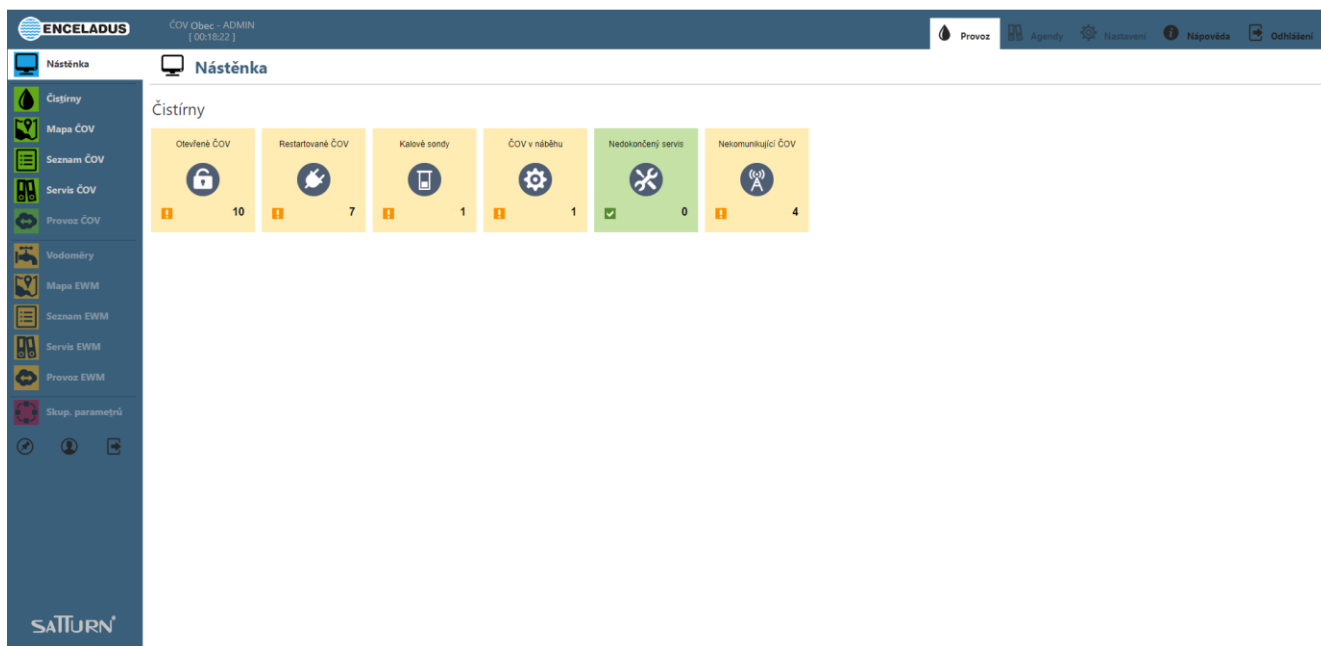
ENCELADUS

ČOV Obec - ADMIN
[ 00:18:22 ]

Provoz Agendy Nastavení Nápověda Odhlášení

Nástěnka
Čistírny
Mapa ČOV
Seznam ČOV
Servis ČOV
Provoz ČOV
Vodoměry
Mapa EWM
Seznam EWM
Servis EWM
Provoz EWM
Skup. parametrů

SATTURN

Nástěnka

Čistírny

| Otevřené ČOV | Restartované ČOV | Kalové sondy | ČOV v náběhu | Nedokončený servis | Nekomunikující ČOV |
|---|---|---|---|---|---|
| 10 | 7 | 1 | 1 | 0 | 4 |